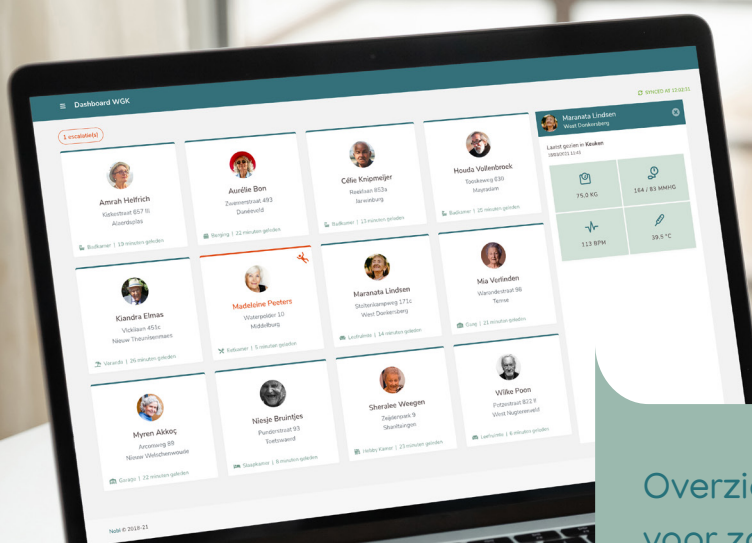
Dashboard WGK

SYNCED AT 10:02:31

1 escalatie(s)

Amrah Helfrich
Kiekestraat 857 III
Alserdsplas
Badkamer | 10 minuten geleden

Aurélie Bon
Zwanenstraat 493
Dankevold
Berging | 22 minuten geleden

Célie Knipmeijer
Raadslaan 853a
Janeinburg
Badkamer | 13 minuten geleden

Houda Vollenbroek
Toonkeweg 830
Maystadam
Badkamer | 35 minuten geleden

Kiandra Elmas
Vicklaan 451c
Nieuw Theunissenmaes
Veranda | 39 minuten geleden

Madeleine Peeters
Waterpolder 10
Middelburg
Keuken | 5 minuten geleden

Maranata Lindsen
Stolterkampweg 171c
West Donkersberg
Leefruimte | 14 minuten geleden

Mia Verlinden
Warandestraat 98
Terneuzen
Gang | 21 minuten geleden

Myren Akkoç
Arcenweg 88
Nieuw Welschenwoude
Garage | 22 minuten geleden

Niesje Bruintjes
Punderstraat 93
Tietjevoord
Slaapkamer | 8 minuten geleden

Sheralee Weegen
Zeijlerstraat 9
Shanfingen
Hobby Kamer | 23 minuten geleden

Wilke Poen
Potzstraat 822 II
West Nuglerwold
Leefruimte | 6 minuten geleden

Maranata Lindsen
West Donkersberg

Laatst gezien in Keuken
09/06/21 10:41

75,0 KG
164 / 83 MMHG
113 BPM
39.5 °C

Nobi © 2018-21

Overzi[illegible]
voor z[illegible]